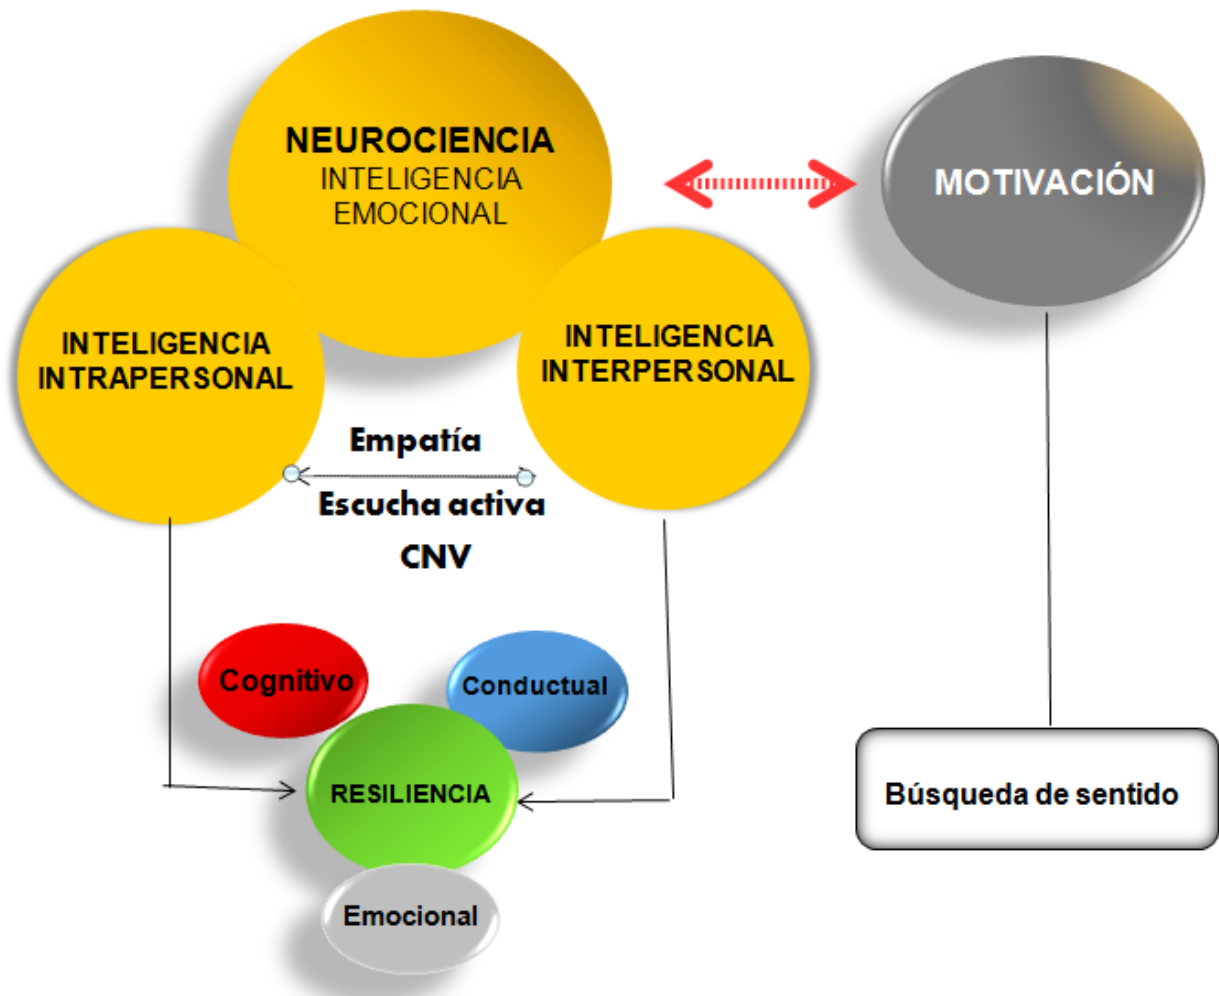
NEUROCIENCIA
INTELIGENCIA
EMOCIONAL

MOTIVACIÓN

INTELIGENCIA
INTRAPERSONAL

INTELIGENCIA
INTERPERSONAL

Empatía

Escucha activa

CNV

Cognitivo

Conductual

RESILIENCIA

Emocional

Búsqueda de sentido